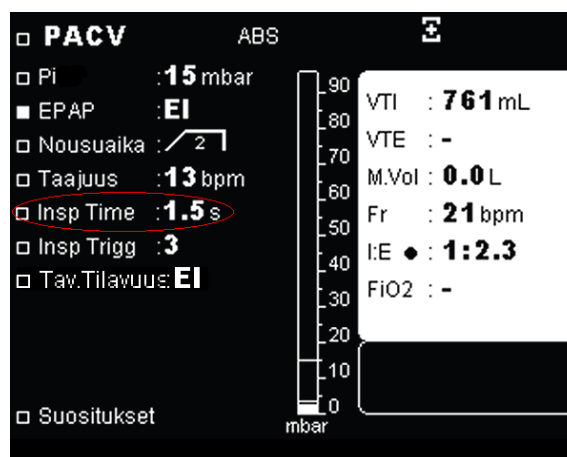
PACV
ABS

Pi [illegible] : 15 mbar
EPAP : EI
Nousuaika : 2
Taajuus : 13 bpm
Insp Time : 1.5 s
Insp Trigg : 3
Tav.Tilavuus: EI

90
80
70
60
50
40
30
20
10
0
mbar

VTI : 761 mL
VTE : -
M.Vol : 0.0 L
Fr : 21 bpm
I:E ● : 1:2.3
FiO2 : -

Suositukset